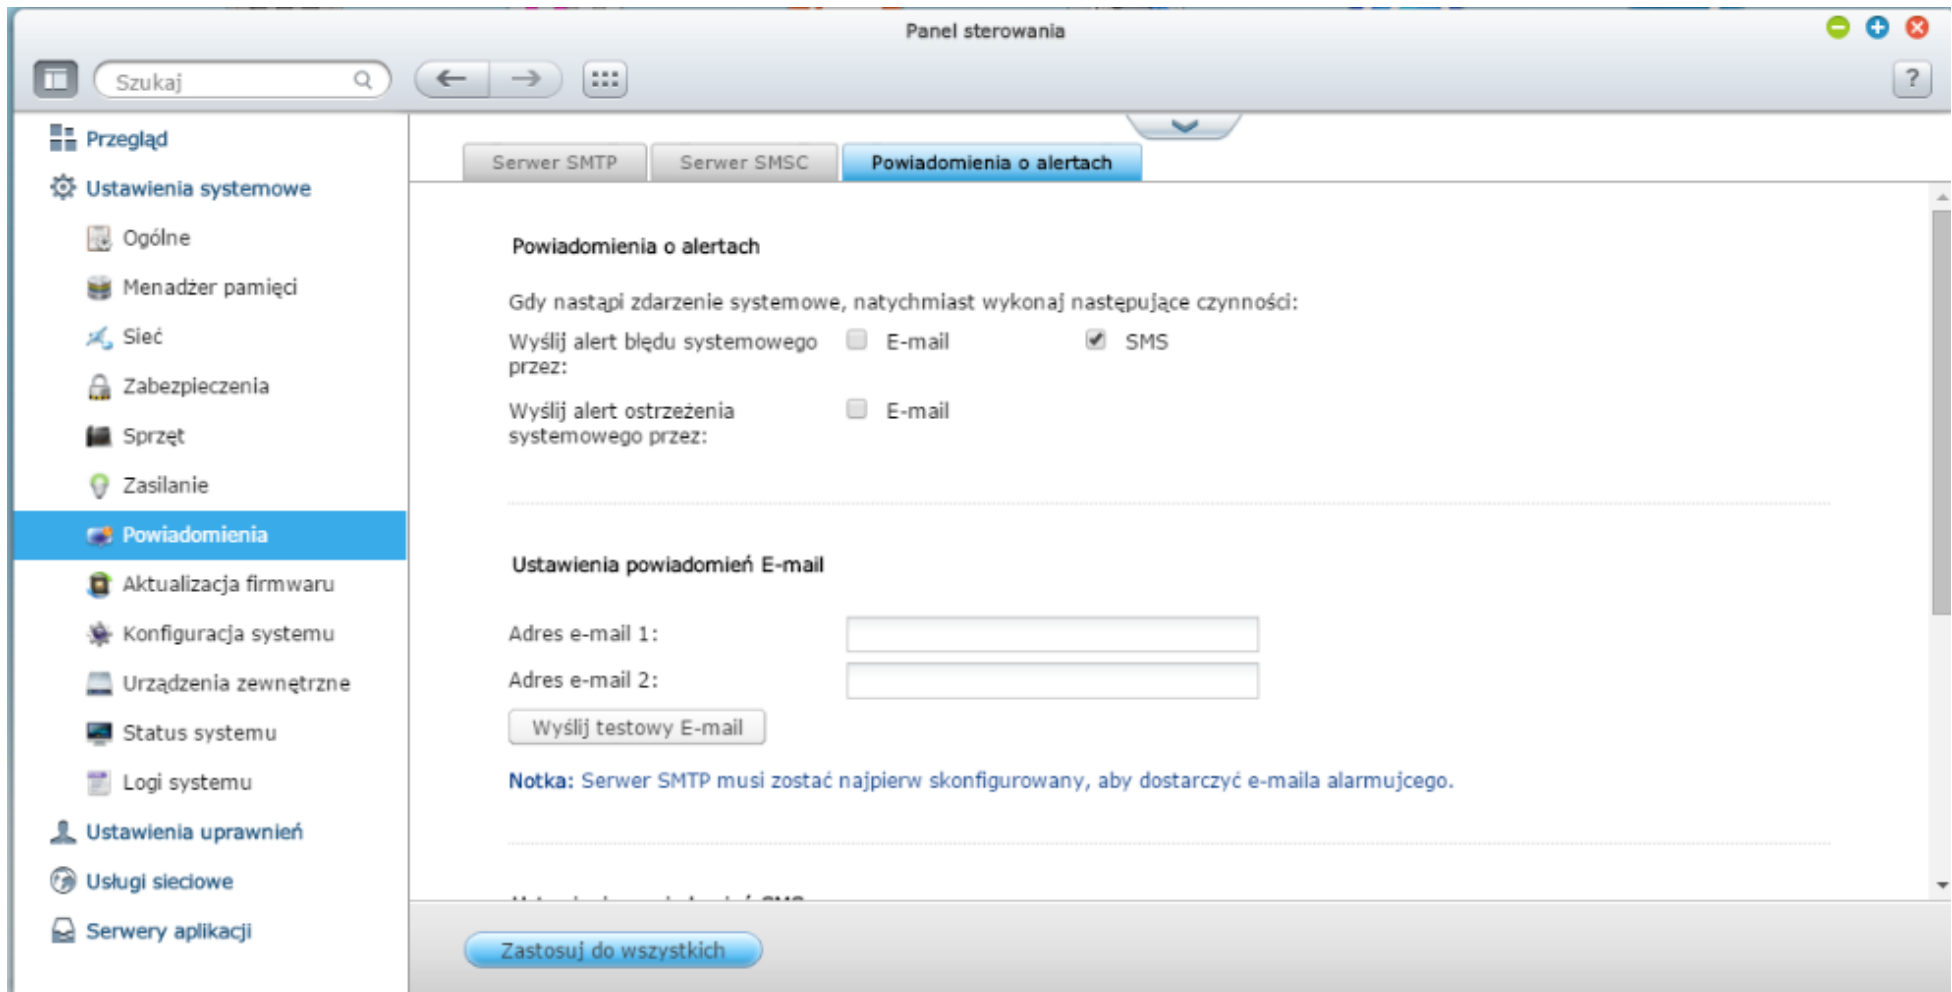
Panel sterowania

Szukaj

?

Przegląd

Ustawienia systemowe

Ogólne

Menadżer pamięci

Sieć

Zabezpieczenia

Sprzęt

Zasilanie

Powiadomienia

Aktualizacja firmwaru

Konfiguracja systemu

Urządzenia zewnętrzne

Status systemu

Logi systemu

Ustawienia uprawnień

Usługi sieciowe

Serwery aplikacji

Serwer SMTP | Serwer SMSC | Powiadomienia o alertach

Powiadomienia o alertach

Gdy nastąpi zdarzenie systemowe, natychmiast wykonaj następujące czynności:

Wyślij alert błędu systemowego przez: E-mail SMS

Wyślij alert ostrzeżenia systemowego przez: E-mail

Ustawienia powiadomień E-mail

Adres e-mail 1:

Adres e-mail 2:

Wyślij testowy E-mail

Notka: Serwer SMTP musi zostać najpierw skonfigurowany, aby dostarczyć e-maila alarmujcego.

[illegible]

Zastosuj do wszystkich